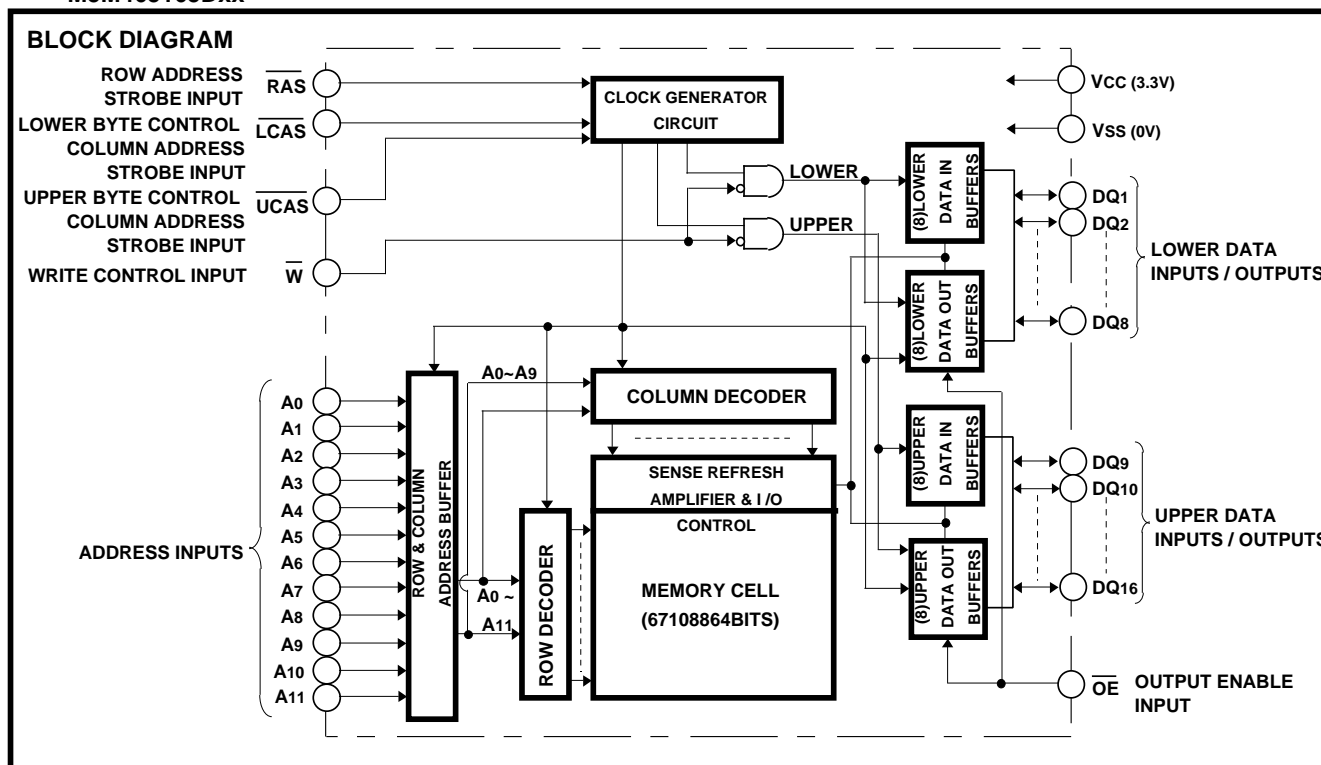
BLOCK DIAGRAM

ROW ADDRESS STROBE INPUT $\overline{RAS}$

LOWER BYTE CONTROL COLUMN ADDRESS STROBE INPUT $\overline{LCAS}$

UPPER BYTE CONTROL COLUMN ADDRESS STROBE INPUT $\overline{UCAS}$

WRITE CONTROL INPUT $\overline{W}$

CLOCK GENERATOR CIRCUIT

LOWER

UPPER

VCC (3.3V)

VSS (0V)

(8)LOWER DATA IN BUFFERS

(8)LOWER DATA OUT BUFFERS

DQ1

DQ2

DQ8

LOWER DATA INPUTS / OUTPUTS

A0~A9

COLUMN DECODER

SENSE REFRESH AMPLIFIER & I /O CONTROL

(8)UPPER DATA IN BUFFERS

(8)UPPER DATA OUT BUFFERS

DQ9

DQ10

DQ16

UPPER DATA INPUTS / OUTPUTS

A0

A1

A2

A3

A4

A5

A6

A7

A8

A9

A10

A11

ADDRESS INPUTS

ROW & COLUMN ADDRESS BUFFER

A0 ~

A11

ROW DECODER

MEMORY CELL (67108864BITS)

$\overline{OE}$ OUTPUT ENABLE INPUT